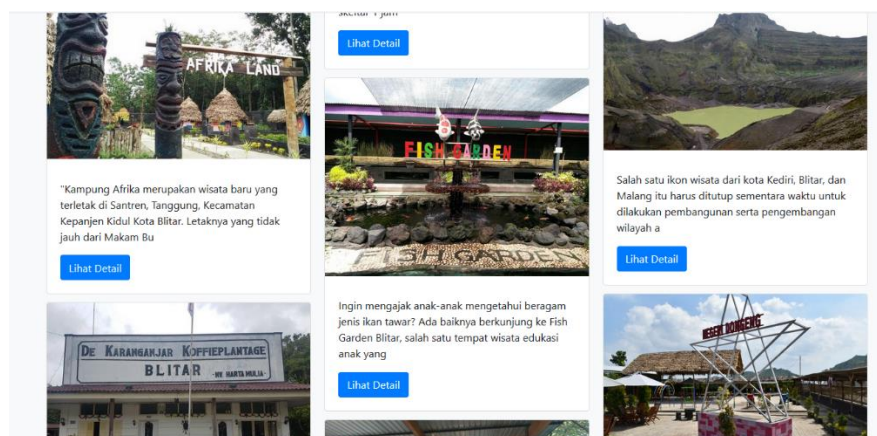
AFRIKA LAND

"Kampung Afrika merupakan wisata baru yang terletak di Santren, Tanggung, Kecamatan Kepanjen Kidul Kota Blitar. Letaknya yang tidak jauh dari Makam Bu

Lihat Detail

DE KARANGANJAR KOFFIEPLANTAGE
BLITAR

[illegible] sekitar 1 jam

Lihat Detail

FISH GARDEN

FISH GARDEN

Ingin mengajak anak-anak mengetahui beragam jenis ikan tawar? Ada baiknya berkunjung ke Fish Garden Blitar, salah satu tempat wisata edukasi anak yang

Lihat Detail

Salah satu ikon wisata dari kota Kediri, Blitar, dan Malang itu harus ditutup sementara waktu untuk dilakukan pembangunan serta pengembangan wilayah a

Lihat Detail

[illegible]